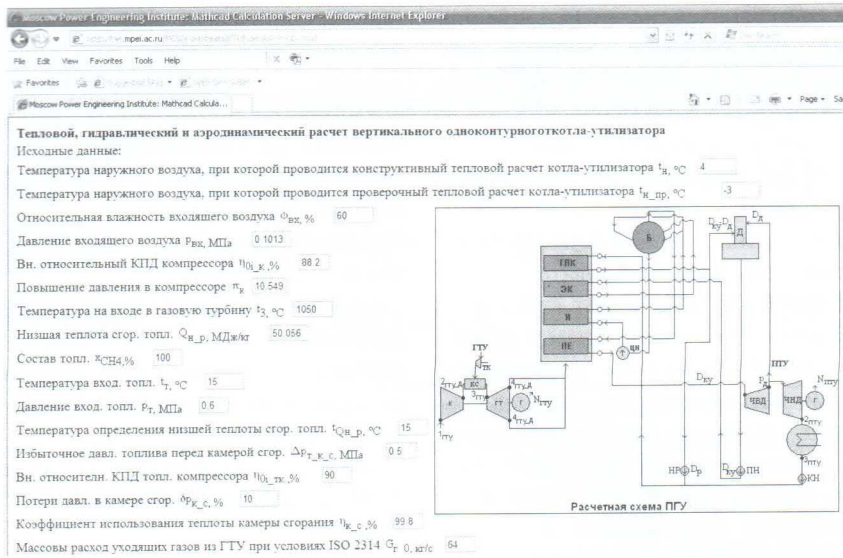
Moscow Power Engineering Institute: Mathcad Calculation Server - Windows Internet Explorer

mpei.ac.ru

File Edit View Favorites Tools Help

Favorites

Moscow Power Engineering Institute: Mathcad Calcula...

Page • Sa

Тепловой, гидравлический и аэродинамический расчет вертикального одноконтурноготкотла-утилизатора

Исходные данные:

Температура наружного воздуха, при которой проводится конструктивный тепловой расчет котла-утилизатора $t_{н}$, °C 4

Температура наружного воздуха, при которой проводится проверочный тепловой расчет котла-утилизатора $t_{н\_пр}$, °C -3

Относительная влажность входящего воздуха $\varphi_{вх}$, % 60

Давление входящего воздуха $p_{вх}$, МПа 0.1013

Вн. относительный КПД компрессора $\eta_{0i\_к}$,% 88.2

Повышение давления в компрессоре $\pi_{к}$ 10.549

Температура на входе в газовую турбину $t_{3}$, °C 1050

Низшая теплота сгор. топл. $Q_{н\_р}$, МДж/кг 50.056

Состав топл. $x_{CH4}$,% 100

Температура вход. топл. $t_{т}$, °C 15

Давление вход. топл. $p_{т}$, МПа 0.6

Температура определения низшей теплоты сгор. топл. $t_{Qн\_р}$, °C 15

Избыточное давл. топлива перед камерой сгор. $\Delta p_{т\_к\_с}$, МПа 0.5

Вн. относительн. КПД топл. компрессора $\eta_{0i\_тк}$,% 90

Потери давл. в камере сгор. $\delta p_{к\_с}$, % 10

Коэффициент использования теплоты камеры сгорания $\eta_{к\_с}$,% 99.8

Массовы расход уходящих газов из ГТУ при условиях ISO 2314 $G_{г\_0}$, кг/с 64

Б
$D_{ку}$ $D_{д}$ Д $D_{д}$
ГПК
ЭК
И
ПЕ
ЦН
ГТУ
$t_{тк}$
$2_{гту}$ КС $3_{гт}$
К ГТ Г $N_{гту}$
$4_{гту}$
$1_{гту}$
$D_{ку}$
ПТУ
$N_{пту}$
ЧВД ЧНД Г
$2_{пту}$
$3_{пту}$
НР $D_{р}$ $D_{ку}$ ПН КН
Расчетная схема ПГУ